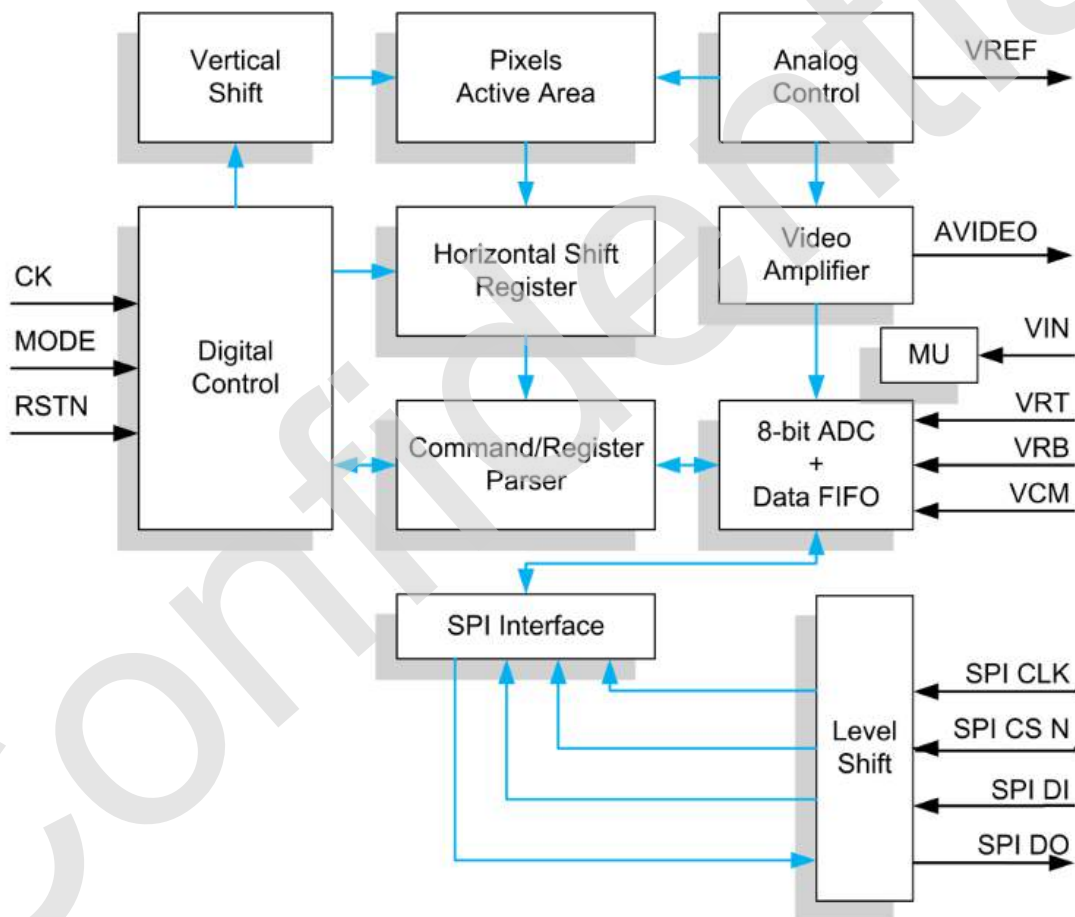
Vertical Shift

Pixels Active Area

Analog Control

VREF

CK

MODE

RSTN

Digital Control

Horizontal Shift Register

Video Amplifier

AVIDEO

MU

VIN

Command/Register Parser

8-bit ADC + Data FIFO

VRT

VRB

VCM

SPI Interface

Level Shift

SPI CLK

SPI CS N

SPI DI

SPI DO

Confidential